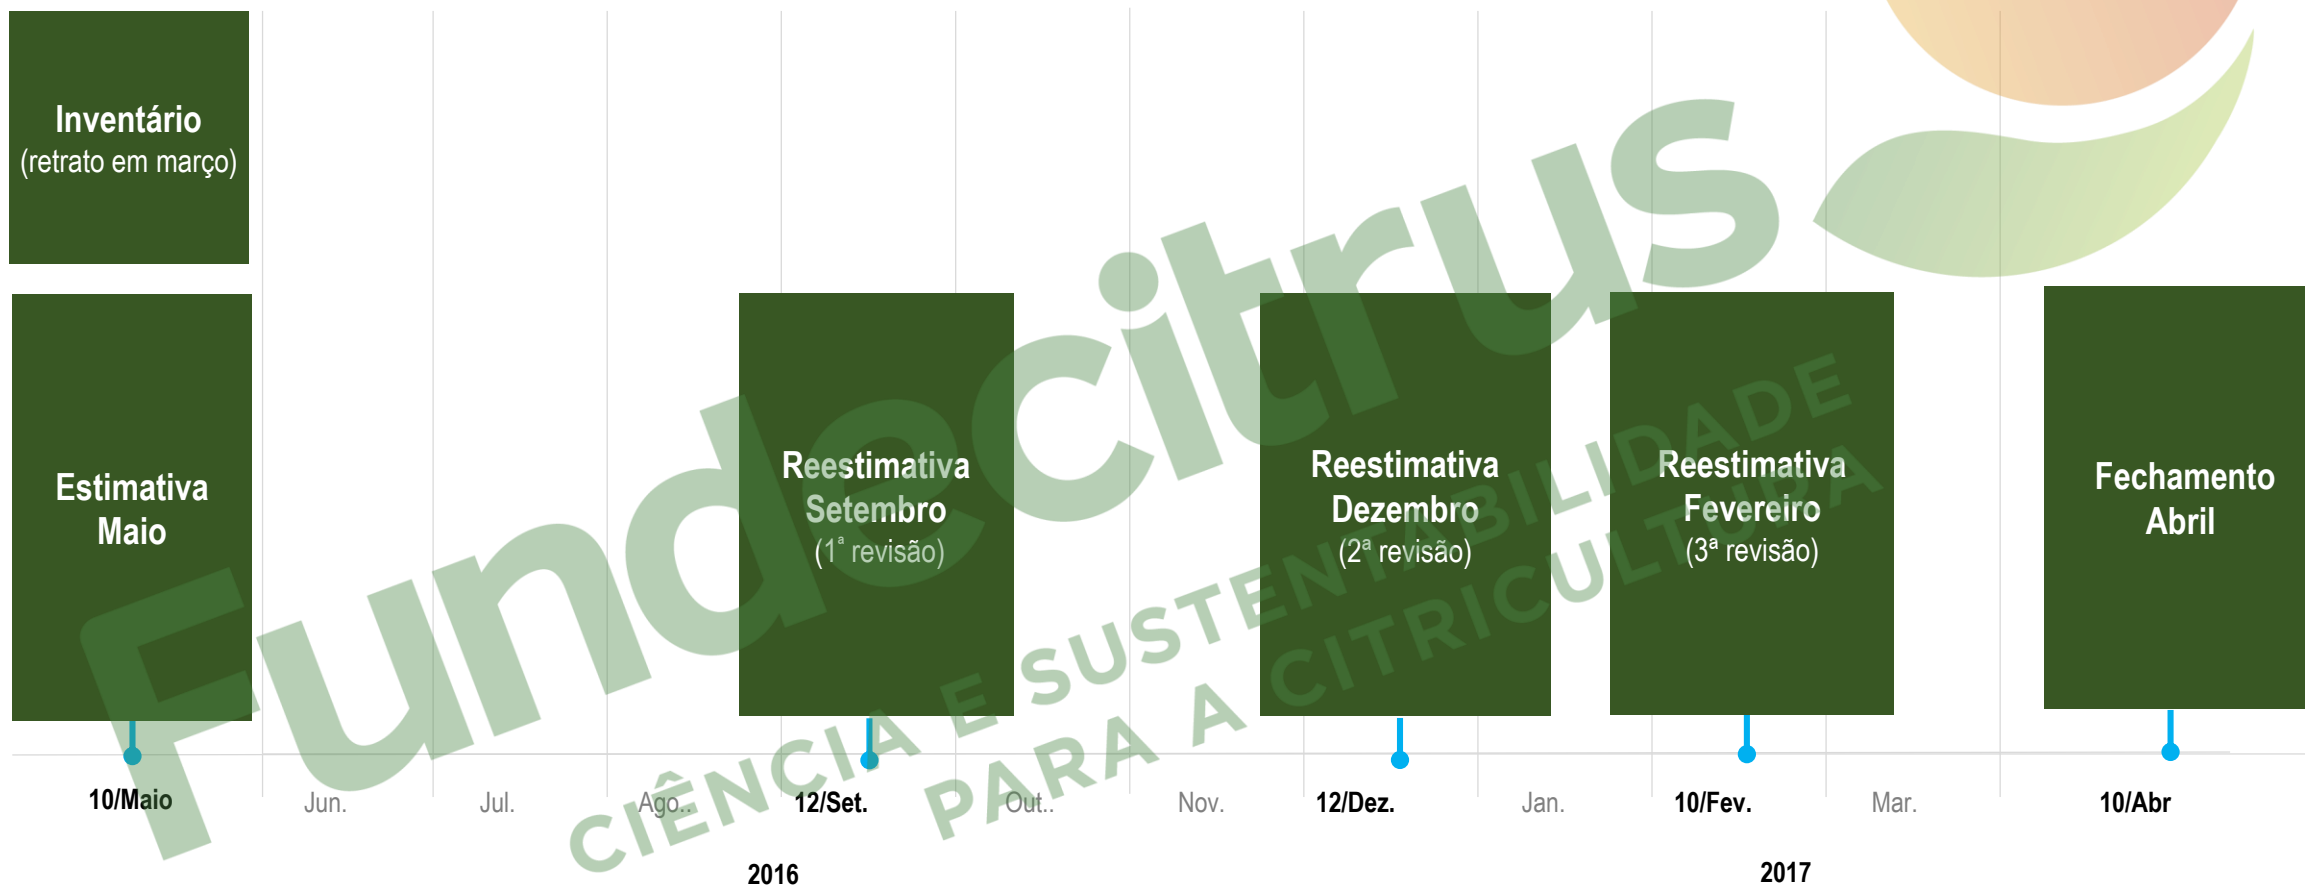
Inventário
(retrato em março)

Estimativa
Maio

Reestimativa
Setembro
(1ª revisão)

Reestimativa
Dezembro
(2ª revisão)

Reestimativa
Fevereiro
(3ª revisão)

Fechamento
Abril

10/Maio Jun. Jul. Ago.. 12/Set. Out.. Nov. 12/Dez. Jan. 10/Fev. Mar. 10/Abr

2016

2017

Fundecitrus
CIÊNCIA E SUSTENTABILIDADE PARA A CITRICULTURA